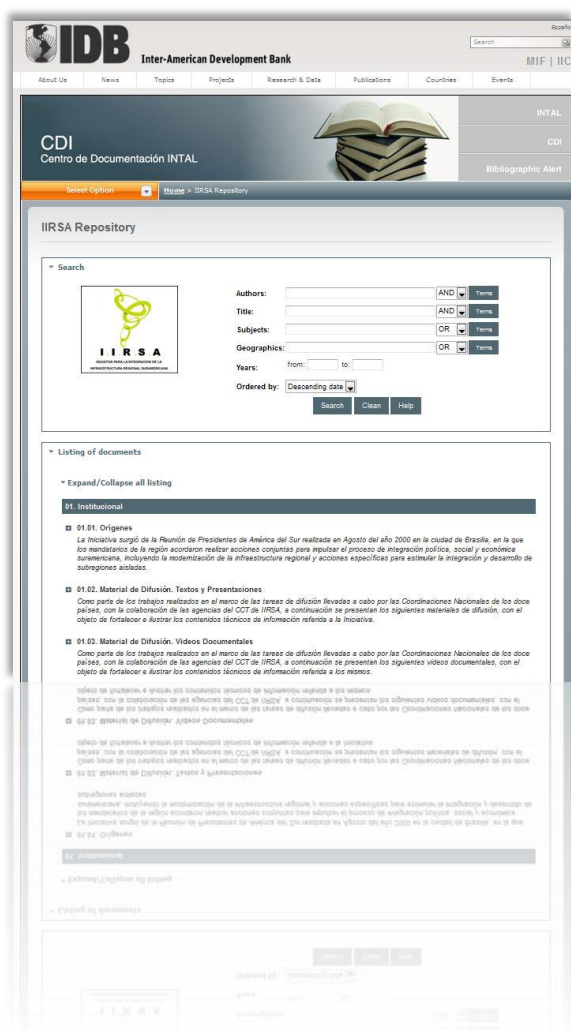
IDB Inter-American Development Bank

Españo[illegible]

Search

MIF | IIC

About Us News Topics Projects Research & Data Publications Countries Events

INTAL

CDI

Bibliographic Alert

CDI
Centro de Documentación INTAL

Select Option Home > IIRSA Repository

IIRSA Repository

Search

IIRSA
INICIATIVA PARA LA INTEGRACIÓN DE LA INFRAESTRUCTURA REGIONAL SURAMERICANA

Authors: AND Terms
Title: AND Terms
Subjects: OR Terms
Geographics: OR Terms
Years: from: to:
Ordered by: Descending date

Search Clean Help

Listing of documents

Expand/Collapse all listing

01. Institucional

01.01. Orígenes
La Iniciativa surgió de la Reunión de Presidentes de América del Sur realizada en Agosto del año 2000 en la ciudad de Brasilia, en la que los mandatarios de la región acordaron realizar acciones conjuntas para impulsar el proceso de integración política, social y económica suramericana, incluyendo la modernización de la infraestructura regional y acciones específicas para estimular la integración y desarrollo de subregiones aisladas.

01.02. Material de Difusión. Textos y Presentaciones
Como parte de los trabajos realizados en el marco de las tareas de difusión llevadas a cabo por las Coordinaciones Nacionales de los doce países, con la colaboración de las agencias del CCT de IIRSA, a continuación se presentan los siguientes materiales de difusión, con el objeto de fortalecer e ilustrar los contenidos técnicos de información referida a la Iniciativa.

01.03. Material de Difusión. Videos Documentales
Como parte de los trabajos realizados en el marco de las tareas de difusión llevadas a cabo por las Coordinaciones Nacionales de los doce países, con la colaboración de las agencias del CCT de IIRSA, a continuación se presentan los siguientes videos documentales, con el objeto de fortalecer e ilustrar los contenidos técnicos de información referida a los mismos.